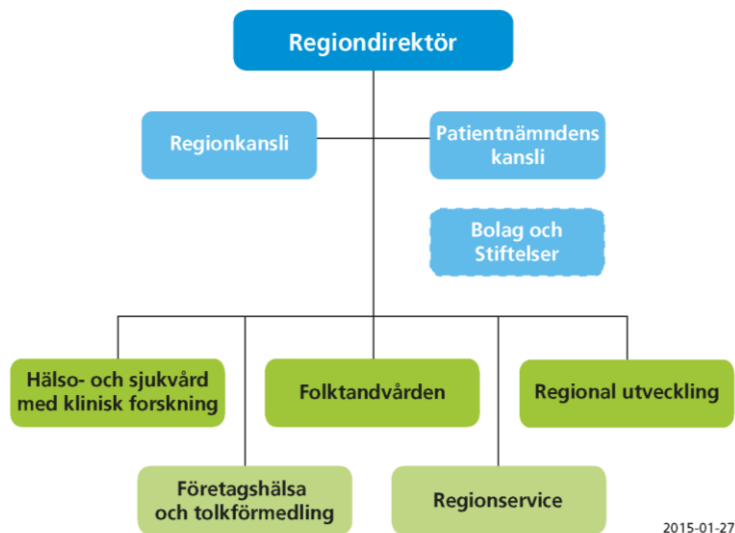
Regiondirektör

Regionkansli

Patientnämndens kansli

Bolag och Stiftelser

Hälso- och sjukvård med klinisk forskning

Folktandvården

Regional utveckling

Företagshälsa och tolkförmedling

Regionservice

2015-01-27